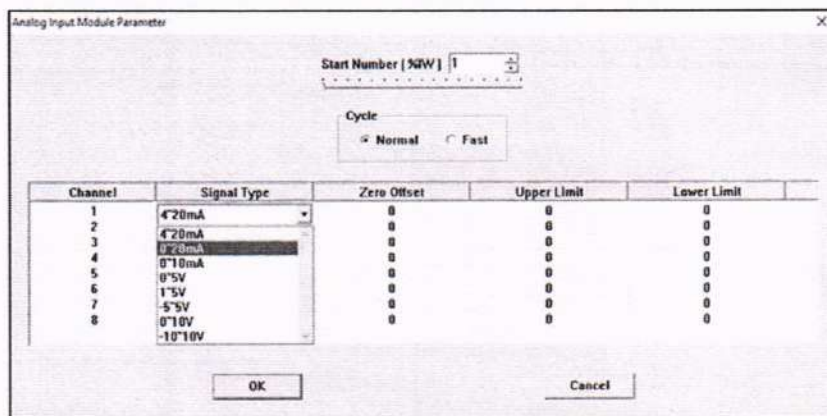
Analog Input Module Parameter

×

Start Number [ %IW ] 1

Cycle

Normal Fast

| Channel | Signal Type | Zero Offset | Upper Limit | Lower Limit |
|---|---|---|---|---|
| 1 | 4~20mA | 0 | 0 | 0 |
| 2 | 4~20mA | 0 | 0 | 0 |
| 3 | 0~20mA | 0 | 0 | 0 |
| 4 | 0~10mA | 0 | 0 | 0 |
| 5 | 0~5V | 0 | 0 | 0 |
| 6 | 1~5V | 0 | 0 | 0 |
| 7 | -5~5V | 0 | 0 | 0 |
| 8 | 0~10V | 0 | 0 | 0 |
|  | -10~10V |  |  |  |

OK

Cancel